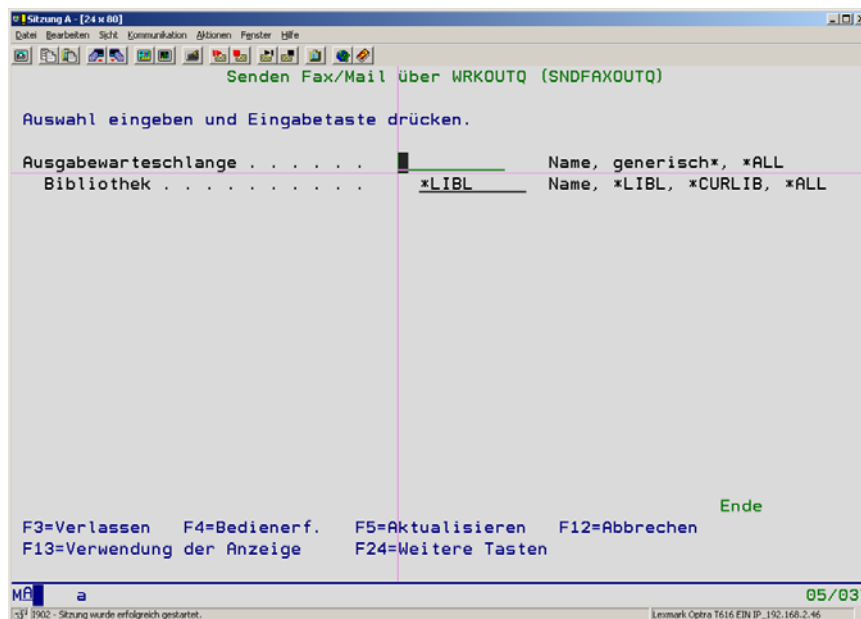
Sitzung A - [24 x 80]

Datei Bearbeiten Sicht Kommunikation Aktionen Fenster Hilfe

Senden Fax/Mail über WRKOUTQ (SNDFAXOUTQ)

Auswahl eingeben und Eingabetaste drücken.

Ausgabewarteschlange . . . . . . . ________ Name, generisch*, *ALL
Bibliothek . . . . . . . . . . *LIBL Name, *LIBL, *CURLIB, *ALL

Ende
F3=Verlassen F4=Bedienerf. F5=Aktualisieren F12=Abbrechen
F13=Verwendung der Anzeige F24=Weitere Tasten

MA a 05/03

1902 - Sitzung wurde erfolgreich gestartet.

Lexmark Optra T616 EIN IP_192.168.2.46